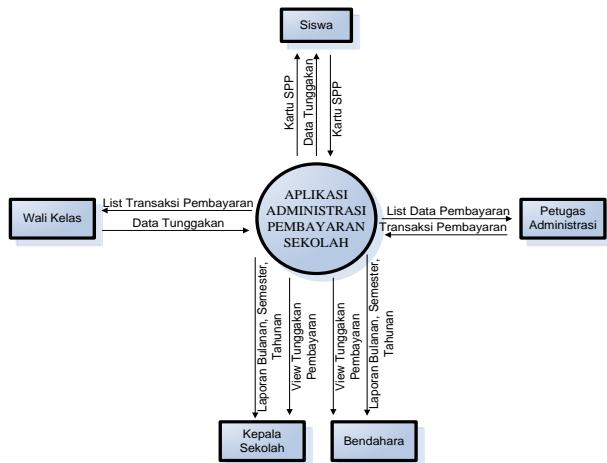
Siswa

Kartu SPP

Data Tunggakan

Kartu SPP

Wali Kelas

List Transaksi Pembayaran

Data Tunggakan

APLIKASI ADMINISTRASI PEMBAYARAN SEKOLAH

List Data Pembayaran

Transaksi Pembayaran

Petugas Administrasi

Laporan Bulanan, Semester, Tahunan

View Tunggakan Pembayaran

View Tunggakan Pembayaran

Laporan Bulanan, Semester, Tahunan

Kepala Sekolah

Bendahara